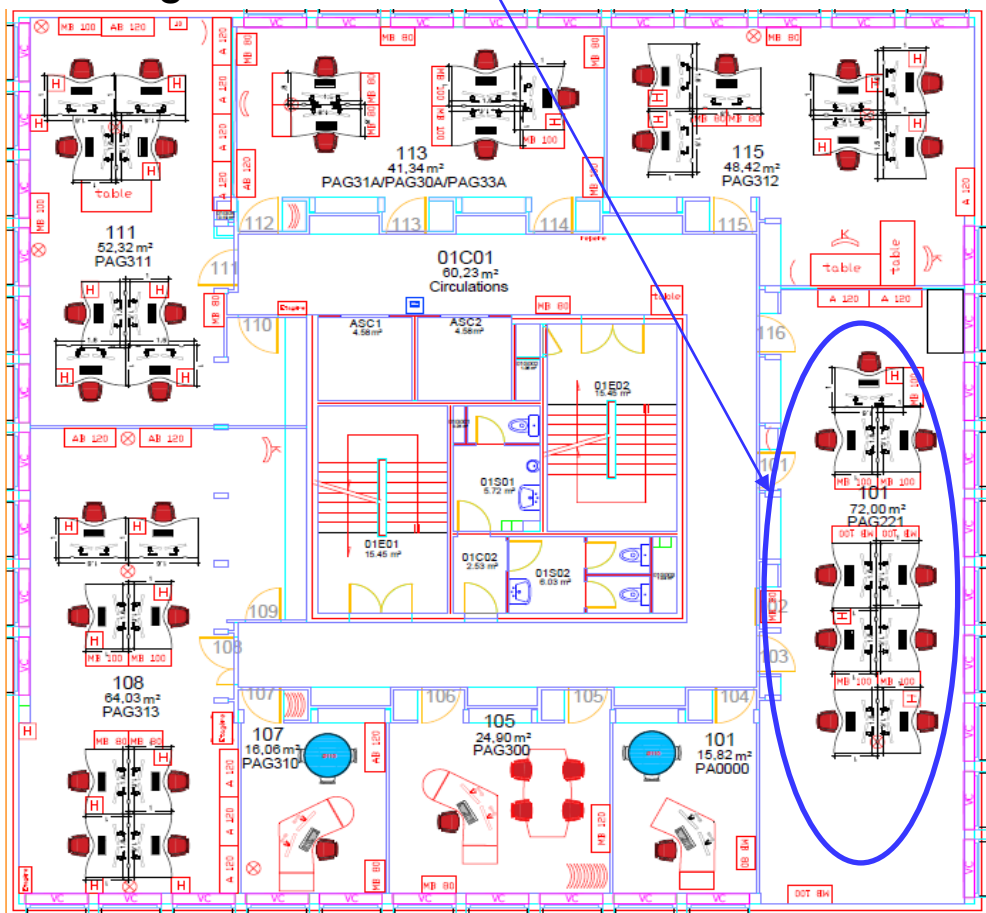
MB 100 AB 120
A 120
MB 80
MB 80
H
H
H
table
113
41,34 m²
PAG31A/PAG30A/PAG33A
115
48,42 m²
PAG312
111
52,32 m²
PAG311
112
113
114
115
01C01
60,23 m²
Circulations
table
table
A 120 A 120
MB 80
110
111
ASC1
4.58 m²
ASC2
4.58 m²
116
01E02
15.45 m²
AB 120 AB 120
01S01
5.72 m²
101
101
72,00 m²
PAG221
01E01
15.45 m²
01C02
2.53 m²
01S02
6.03 m²
109
108
103
108
64,03 m²
PAG313
107
106
105
104
107
16,06 m²
PAG310
105
24,90 m²
PAG300
101
15,82 m²
PA0000
MB 100 MB 100
MB 80 MB 80
A 120
AB 120
MB 80
MB 80
MB 100